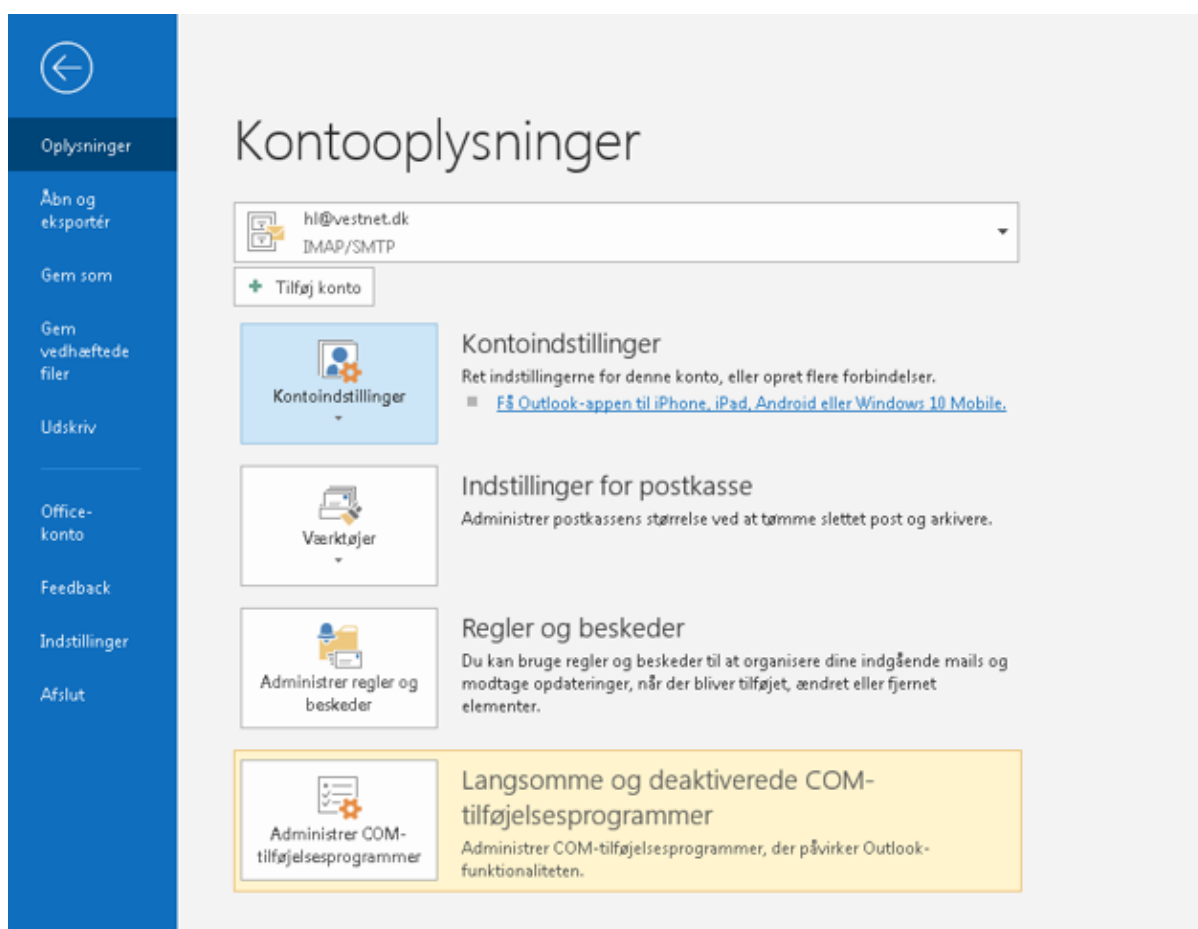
Oplysninger

Åbn og eksportér

Gem som

Gem vedhæftede filer

Udskriv

Office-konto

Feedback

Indstillinger

Afslut

Kontooplysninger

hl@vestnet.dk
IMAP/SMTP

Tilføj konto

Kontoindstillinger

Kontoindstillinger
Ret indstillingerne for denne konto, eller opret flere forbindelser.
Få Outlook-appen til iPhone, iPad, Android eller Windows 10 Mobile.

Værktøjer

Indstillinger for postkasse
Administrer postkassens størrelse ved at tømme slettet post og arkivere.

Administrer regler og beskeder

Regler og beskeder
Du kan bruge regler og beskeder til at organisere dine indgående mails og modtage opdateringer, når der bliver tilføjet, ændret eller fjernet elementer.

Administrer COM-tilføjelsesprogrammer

Langsomme og deaktiverede COM-tilføjelsesprogrammer
Administrer COM-tilføjelsesprogrammer, der påvirker Outlook-funktionaliteten.